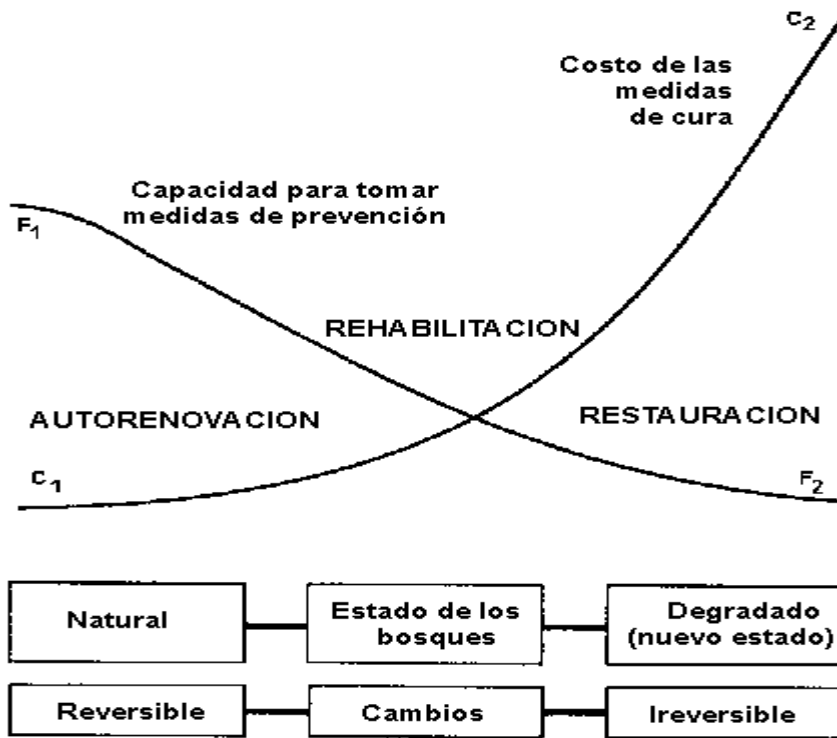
$C_2$

Costo de las medidas de cura

Capacidad para tomar medidas de prevención

$F_1$

REHABILITACION

AUTORENOVACION

RESTAURACION

$C_1$

$F_2$

Natural

Estado de los bosques

Degradado (nuevo estado)

Reversible

Cambios

Ireversible